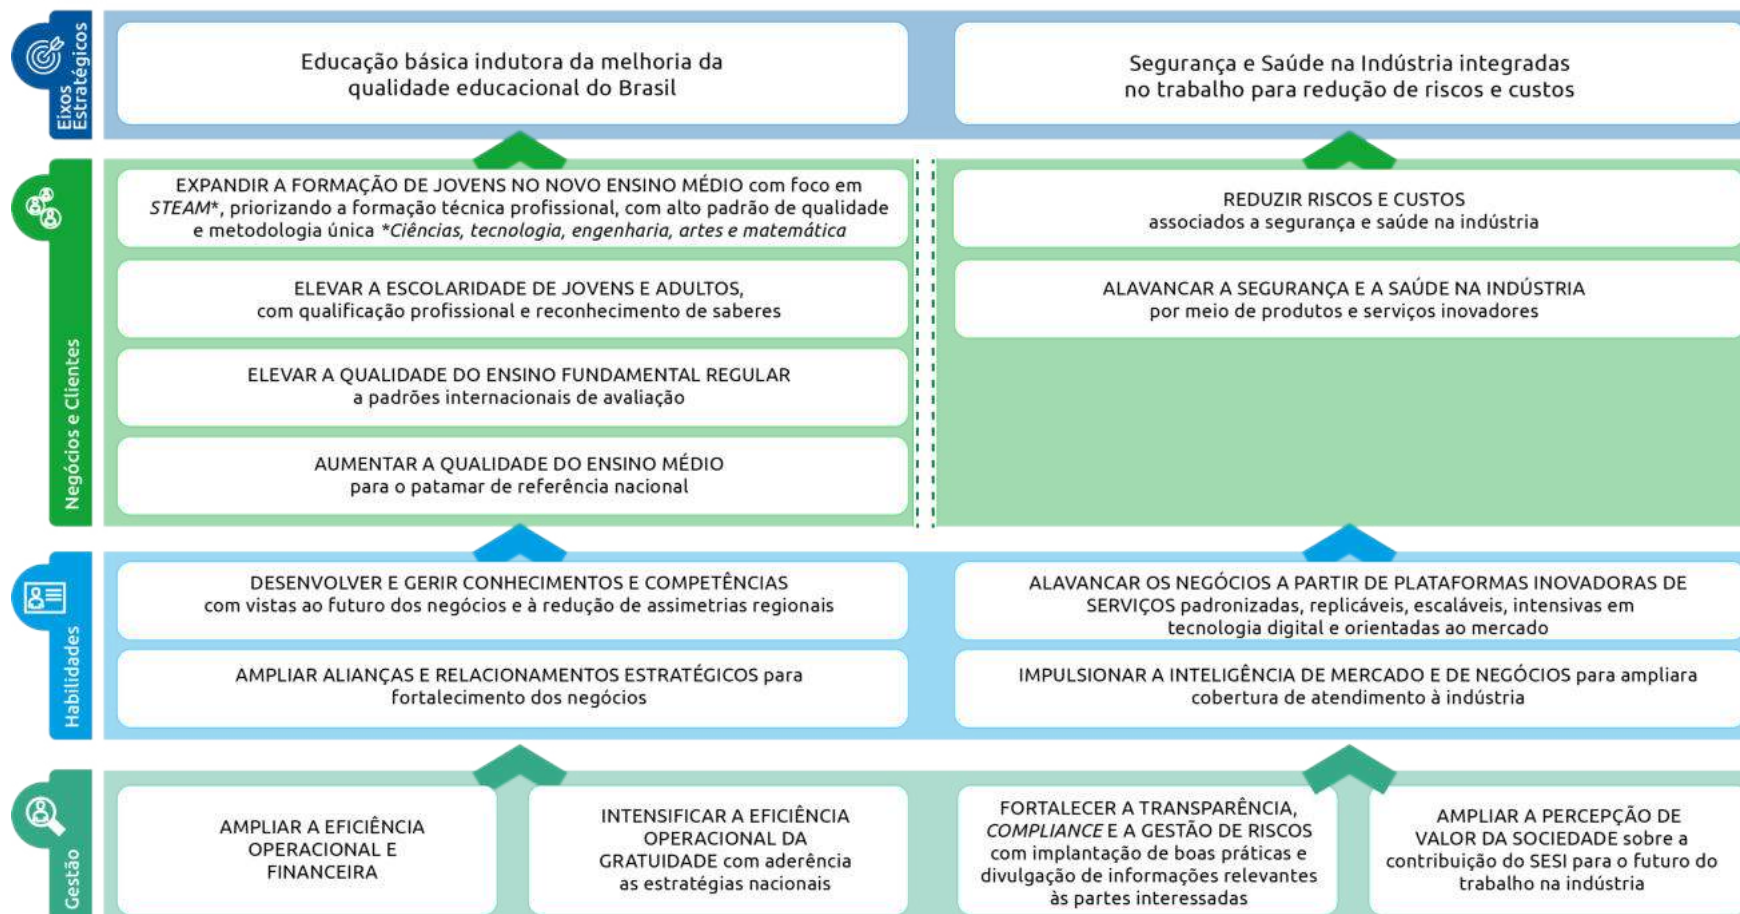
Eixos Estratégicos

Educação básica indutora da melhoria da qualidade educacional do Brasil

Segurança e Saúde na Indústria integradas no trabalho para redução de riscos e custos

Negócios e Clientes

EXPANDIR A FORMAÇÃO DE JOVENS NO NOVO ENSINO MÉDIO com foco em *STEAM**, priorizando a formação técnica profissional, com alto padrão de qualidade e metodologia única *\*Ciências, tecnologia, engenharia, artes e matemática*

ELEVAR A ESCOLARIDADE DE JOVENS E ADULTOS, com qualificação profissional e reconhecimento de saberes

ELEVAR A QUALIDADE DO ENSINO FUNDAMENTAL REGULAR a padrões internacionais de avaliação

AUMENTAR A QUALIDADE DO ENSINO MÉDIO para o patamar de referência nacional

REDUZIR RISCOS E CUSTOS associados a segurança e saúde na indústria

ALAVANCAR A SEGURANÇA E A SAÚDE NA INDÚSTRIA por meio de produtos e serviços inovadores

Habilidades

DESENVOLVER E GERIR CONHECIMENTOS E COMPETÊNCIAS com vistas ao futuro dos negócios e à redução de assimetrias regionais

AMPLIAR ALIANÇAS E RELACIONAMENTOS ESTRATÉGICOS para fortalecimento dos negócios

ALAVANCAR OS NEGÓCIOS A PARTIR DE PLATAFORMAS INOVADORAS DE SERVIÇOS padronizadas, replicáveis, escaláveis, intensivas em tecnologia digital e orientadas ao mercado

IMPULSIONAR A INTELIGÊNCIA DE MERCADO E DE NEGÓCIOS para ampliara cobertura de atendimento à indústria

Gestão

AMPLIAR A EFICIÊNCIA OPERACIONAL E FINANCEIRA

INTENSIFICAR A EFICIÊNCIA OPERACIONAL DA GRATUIDADE com aderência as estratégias nacionais

FORTALECER A TRANSPARÊNCIA, *COMPLIANCE* E A GESTÃO DE RISCOS com implantação de boas práticas e divulgação de informações relevantes às partes interessadas

AMPLIAR A PERCEPÇÃO DE VALOR DA SOCIEDADE sobre a contribuição do SESI para o futuro do trabalho na indústria